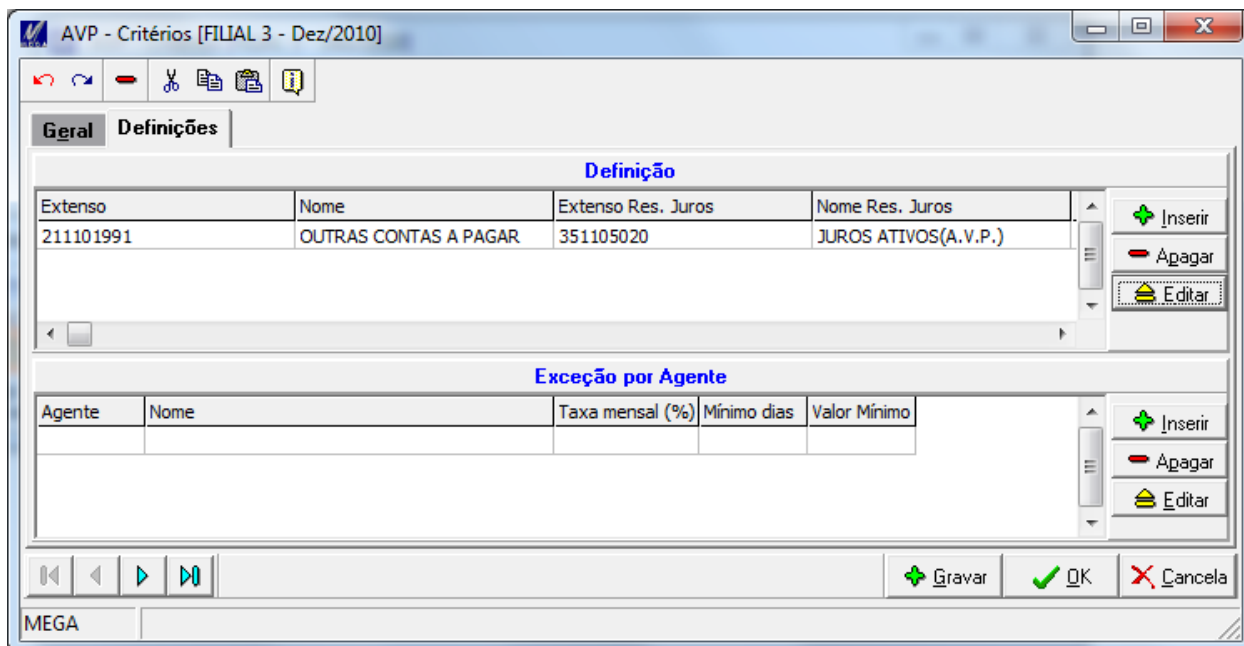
AVP - Critérios [FILIAL 3 - Dez/2010]

Geral
Definições

Definição

| Extenso | Nome | Extenso Res. Juros | Nome Res. Juros |
|---|---|---|---|
| 211101991 | OUTRAS CONTAS A PAGAR | 351105020 | JUROS ATIVOS(A.V.P.) |

Inserir
Apagar
Editar

Exceção por Agente

| Agente | Nome | Taxa mensal (%) | Mínimo dias | Valor Mínimo |
|---|---|---|---|---|
| | | | | |

Inserir
Apagar
Editar

Gravar
OK
Cancela

MEGA